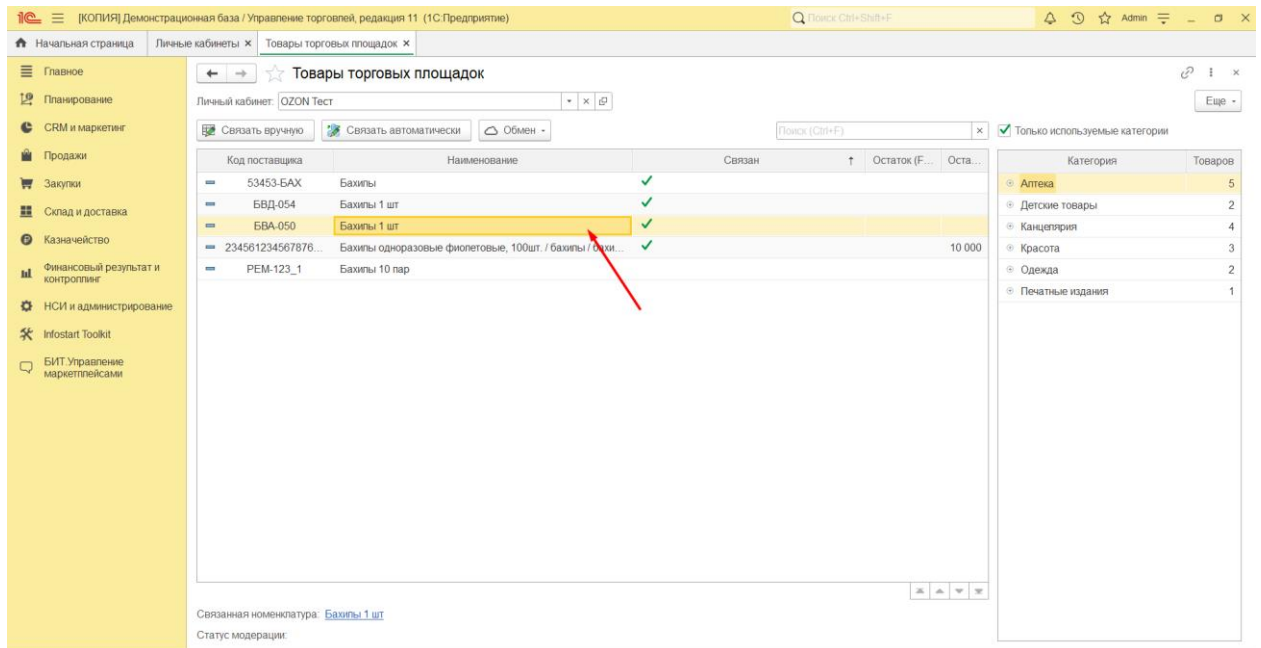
1С [КОПИЯ] Демонстрационная база / Управление торговлей, редакция 11 (1С:Предприятие)
Поиск Ctrl+Shift+F
Admin

Начальная страница | Личные кабинеты × | Товары торговых площадок ×

Главное
Планирование
CRM и маркетинг
Продажи
Закупки
Склад и доставка
Казначейство
Финансовый результат и контроллинг
НСИ и администрирование
Infostart Toolkit
БИТ Управление маркетплейсами

Товары торговых площадок

Личный кабинет: OZON Тест

Еще

Связать вручную | Связать автоматически | Обмен

Поиск (Ctrl+F)

Только используемые категории

| Код поставщика | Наименование | Связан | Остаток (F... | Оста... |
|---|---|---|---|---|
| 53453-БАХ | Бахилы | ✓ | | |
| БВД-054 | Бахилы 1 шт | ✓ | | |
| БВА-050 | Бахилы 1 шт | ✓ | | |
| 234561234567876... | Бахилы одноразовые фиолетовые, 100шт. / бахилы / бахи... | ✓ | | 10 000 |
| РЕМ-123_1 | Бахилы 10 пар | | | |

| Категория | Товаров |
|---|---|
| Аптека | 5 |
| Детские товары | 2 |
| Канцелярия | 4 |
| Красота | 3 |
| Одежда | 2 |
| Печатные издания | 1 |

Связанная номенклатура: Бахилы 1 шт
Статус модерации: